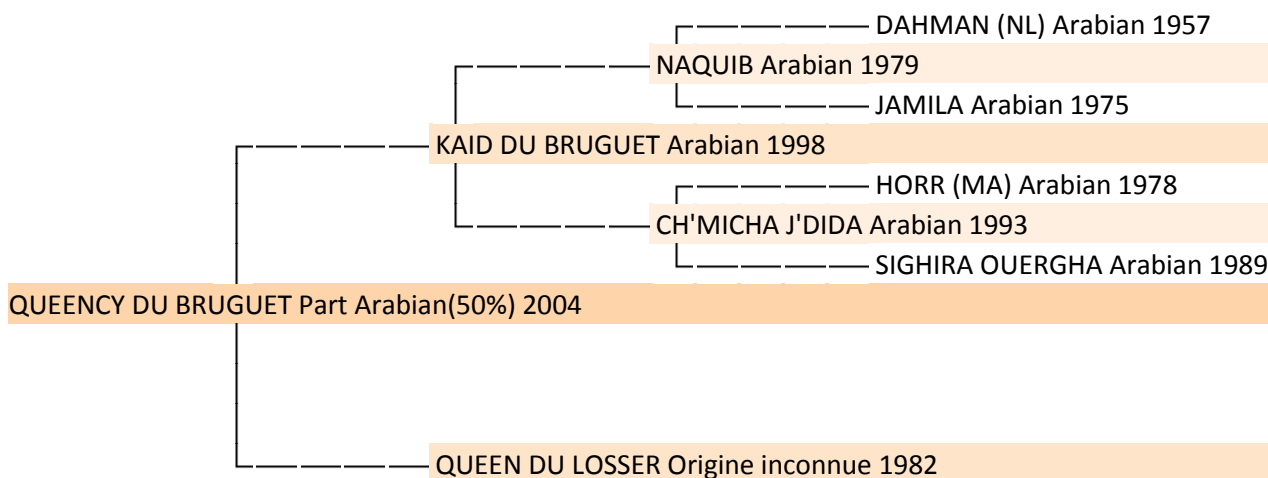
DAHMAN (NL) Arabian 1957
NAQUIB Arabian 1979
JAMILA Arabian 1975
KAID DU BRUGUET Arabian 1998
HORR (MA) Arabian 1978
CH'MICHA J'DIDA Arabian 1993
SIGHIRA OUERGHA Arabian 1989
QUEENCY DU BRUGUET Part Arabian(50%) 2004
QUEEN DU LOSSER Origine inconnue 1982